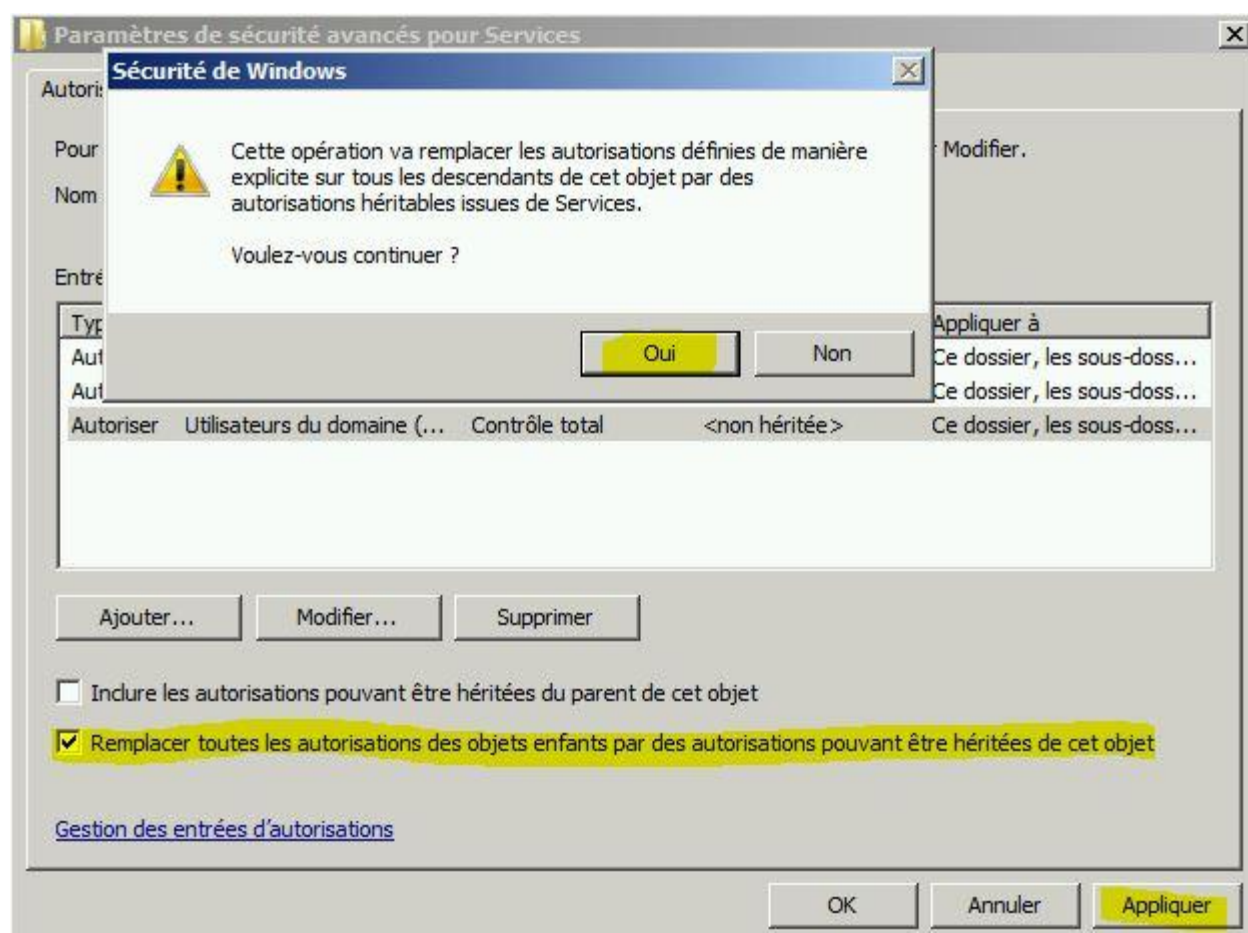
Paramètres de sécurité avancés pour Services

Autori

Pour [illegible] Modifier.

Nom

Entré

Sécurité de Windows

Cette opération va remplacer les autorisations définies de manière explicite sur tous les descendants de cet objet par des autorisations héritables issues de Services.

Voulez-vous continuer ?

Oui

Non

| Typ | | | | Appliquer à |
|---|---|---|---|---|
| Aut | | | | Ce dossier, les sous-doss... |
| Aut | | | | Ce dossier, les sous-doss... |
| Autoriser | Utilisateurs du domaine (... | Contrôle total | <non héritée> | Ce dossier, les sous-doss... |

Ajouter...

Modifier...

Supprimer

Inclure les autorisations pouvant être héritées du parent de cet objet

Remplacer toutes les autorisations des objets enfants par des autorisations pouvant être héritées de cet objet

Gestion des entrées d'autorisations

OK

Annuler

Appliquer